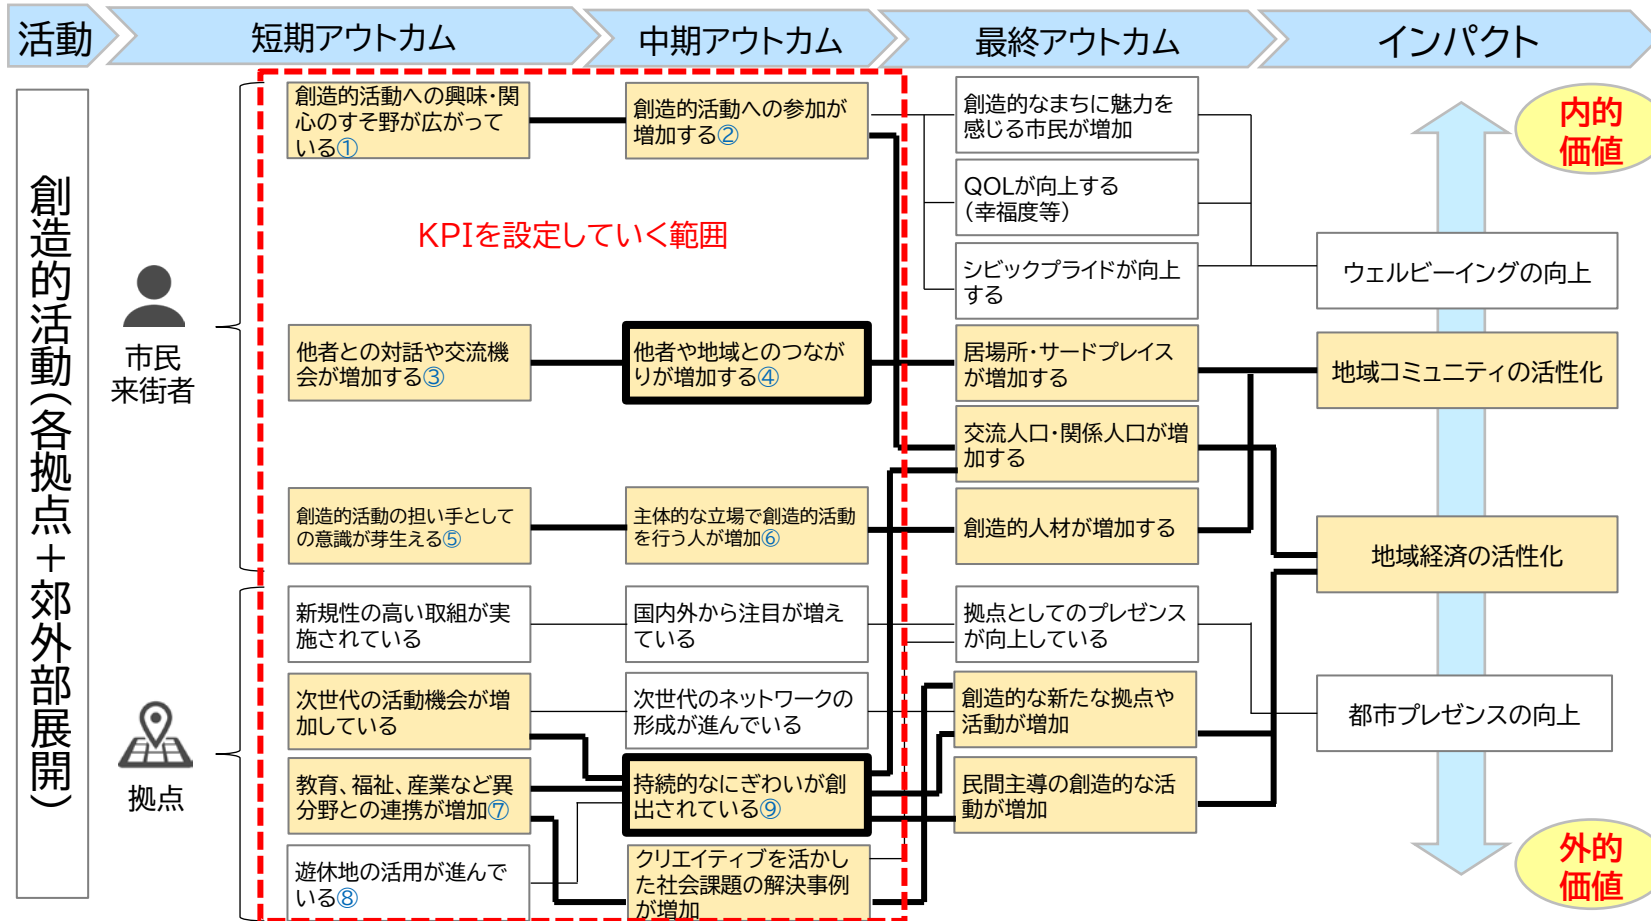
活動

短期アウトカム

中期アウトカム

最終アウトカム

インパクト

創造的活動(各拠点+郊外部展開)

市民
来街者

拠点

KPIを設定していく範囲

創造的活動への興味･関心のすそ野が広がっている①

他者との対話や交流機会が増加する③

創造的活動の担い手としての意識が芽生える⑤

新規性の高い取組が実施されている

次世代の活動機会が増加している

教育、福祉、産業など異分野との連携が増加⑦

遊休地の活用が進んでいる⑧

創造的活動への参加が増加する②

他者や地域とのつながりが増加する④

主体的な立場で創造的活動を行う人が増加⑥

国内外から注目が増えている

次世代のネットワークの形成が進んでいる

持続的なにぎわいが創出されている⑨

クリエイティブを活かした社会課題の解決事例が増加

創造的なまちに魅力を感じる市民が増加

QOLが向上する(幸福度等)

シビックプライドが向上する

居場所･サードプレイスが増加する

交流人口･関係人口が増加する

創造的人材が増加する

拠点としてのプレゼンスが向上している

創造的な新たな拠点や活動が増加

民間主導の創造的な活動が増加

内的価値

ウェルビーイングの向上

地域コミュニティの活性化

地域経済の活性化

都市プレゼンスの向上

外的価値